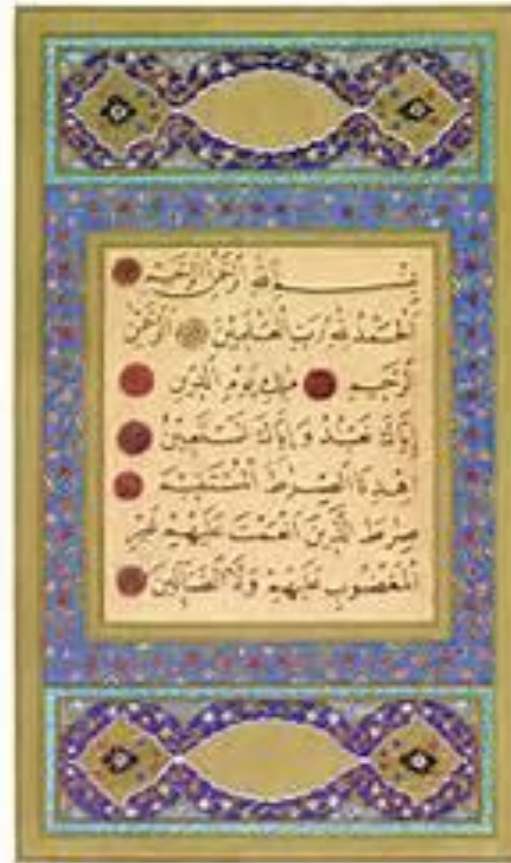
بِسْمِ اللّٰهِ الرَّحْمٰنِ الرَّحِيمِ
الْحَمْدُ لِلّٰهِ رَبِّ الْعَالَمِينَ الرَّحْمٰنِ
الرَّحِيمِ مَالِكِ يَوْمِ الدِّينِ
إِيَّاكَ نَعْبُدُ وَإِيَّاكَ نَسْتَعِينُ
اهْدِنَا الصِّرَاطَ الْمُسْتَقِيمَ
صِرَاطَ الَّذِينَ أَنْعَمْتَ عَلَيْهِمْ غَيْرِ
الْمَغْضُوبِ عَلَيْهِمْ وَلَا الضَّالِّينَ